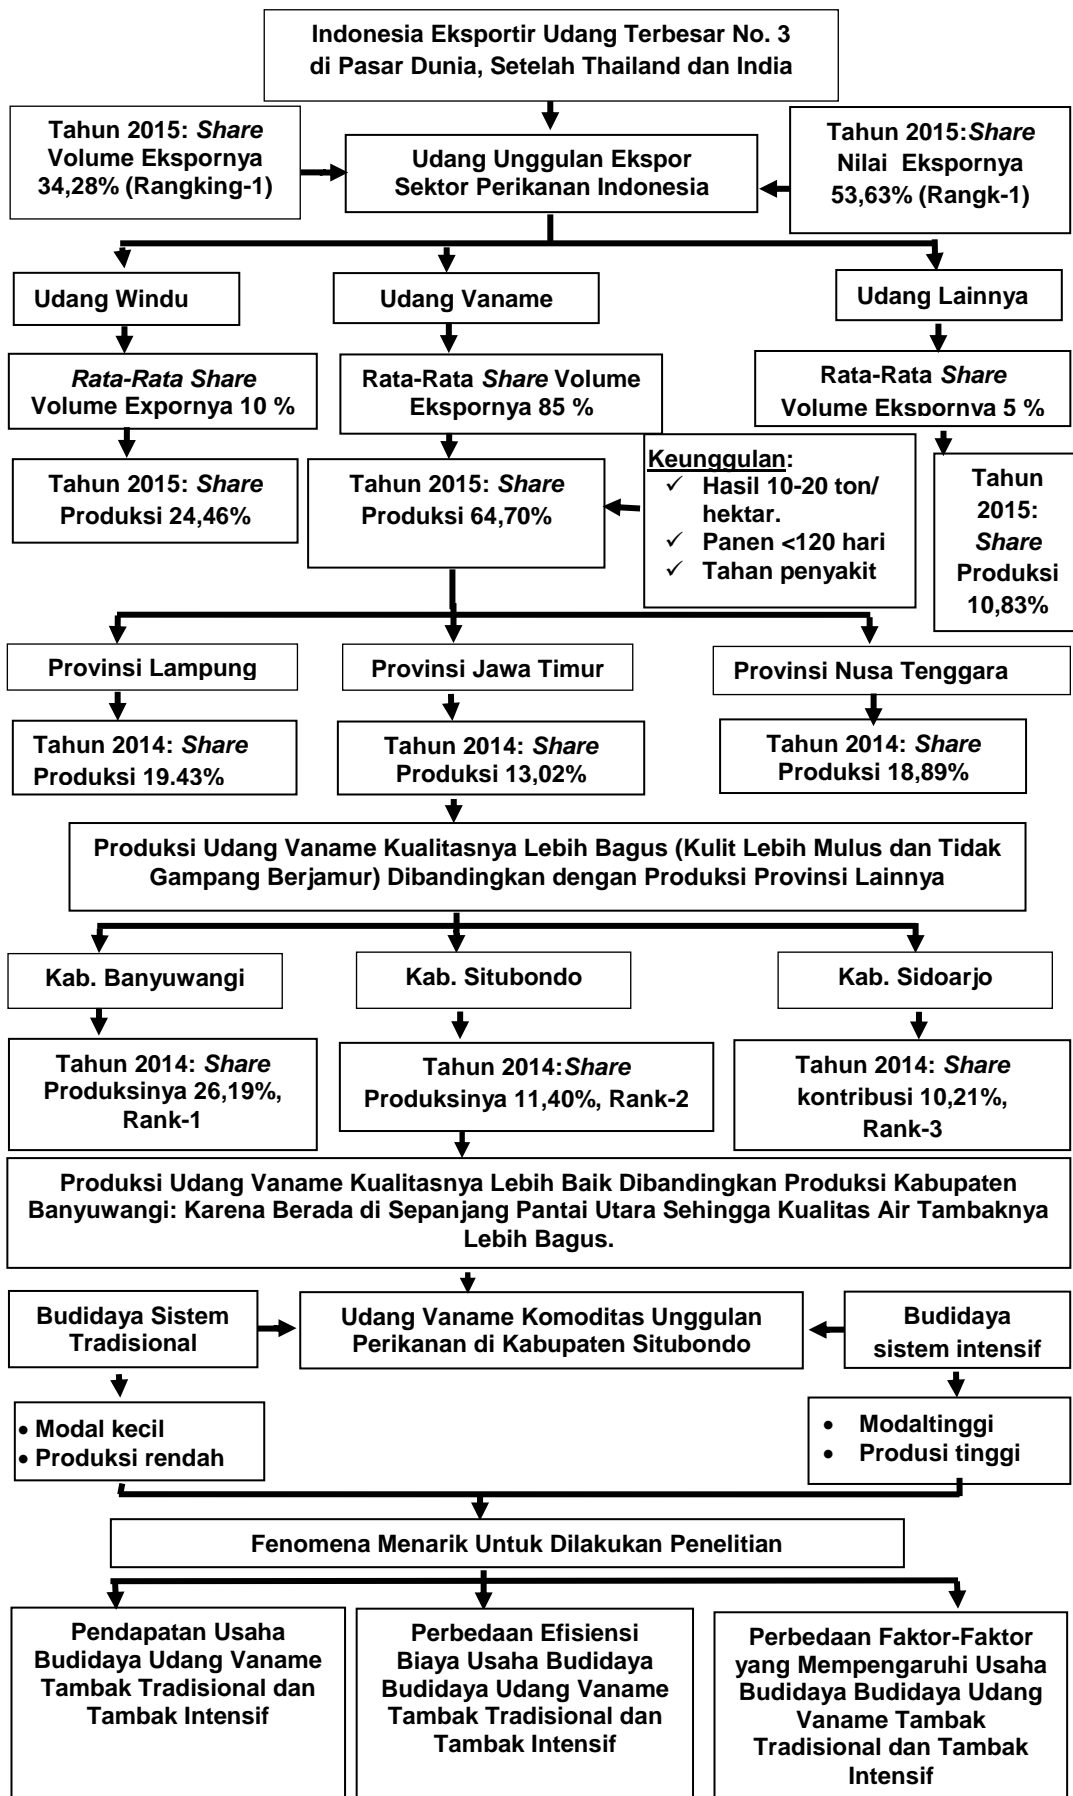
Indonesia Eksportir Udang Terbesar No. 3 di Pasar Dunia, Setelah Thailand dan India

Tahun 2015: *Share* Volume Ekspornya 34,28% (Rangking-1)

Udang Unggulan Ekspor Sektor Perikanan Indonesia

Tahun 2015:*Share* Nilai Ekspornya 53,63% (Rangk-1)

Udang Windu

Udang Vaname

Udang Lainnya

*Rata-Rata Share* Volume Expornya 10 %

Rata-Rata *Share* Volume Ekspornya 85 %

Rata-Rata *Share* Volume Ekspornya 5 %

Tahun 2015: *Share* Produksi 24,46%

Tahun 2015: *Share* Produksi 64,70%

Keunggulan:
✓ Hasil 10-20 ton/ hektar.
✓ Panen <120 hari
✓ Tahan penyakit

Tahun 2015: *Share* Produksi 10,83%

Provinsi Lampung

Provinsi Jawa Timur

Provinsi Nusa Tenggara

Tahun 2014: *Share* Produksi 19.43%

Tahun 2014: *Share* Produksi 13,02%

Tahun 2014: *Share* Produksi 18,89%

Produksi Udang Vaname Kualitasnya Lebih Bagus (Kulit Lebih Mulus dan Tidak Gampang Berjamur) Dibandingkan dengan Produksi Provinsi Lainnya

Kab. Banyuwangi

Kab. Situbondo

Kab. Sidoarjo

Tahun 2014: *Share* Produksinya 26,19%, Rank-1

Tahun 2014:*Share* Produksinya 11,40%, Rank-2

Tahun 2014: *Share* kontribusi 10,21%, Rank-3

Produksi Udang Vaname Kualitasnya Lebih Baik Dibandingkan Produksi Kabupaten Banyuwangi: Karena Berada di Sepanjang Pantai Utara Sehingga Kualitas Air Tambaknya Lebih Bagus.

Budidaya Sistem Tradisional

Udang Vaname Komoditas Unggulan Perikanan di Kabupaten Situbondo

Budidaya sistem intensif

• Modal kecil
• Produksi rendah

• Modaltinggi
• Produsi tinggi

Fenomena Menarik Untuk Dilakukan Penelitian

Pendapatan Usaha Budidaya Udang Vaname Tambak Tradisional dan Tambak Intensif

Perbedaan Efisiensi Biaya Usaha Budidaya Budidaya Udang Vaname Tambak Tradisional dan Tambak Intensif

Perbedaan Faktor-Faktor yang Mempengaruhi Usaha Budidaya Budidaya Udang Vaname Tambak Tradisional dan Tambak Intensif